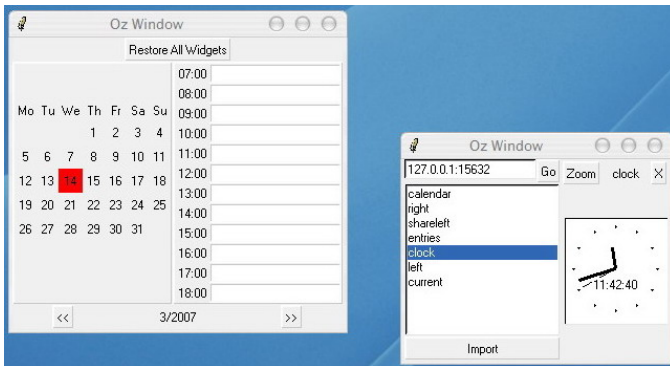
Oz Window

Restore All Widgets

| Mo | Tu | We | Th | Fr | Sa | Su |
|---|---|---|---|---|---|---|
| | | | 1 | 2 | 3 | 4 |
| 5 | 6 | 7 | 8 | 9 | 10 | 11 |
| 12 | 13 | 14 | 15 | 16 | 17 | 18 |
| 19 | 20 | 21 | 22 | 23 | 24 | 25 |
| 26 | 27 | 28 | 29 | 30 | 31 | |

07:00
08:00
09:00
10:00
11:00
12:00
13:00
14:00
15:00
16:00
17:00
18:00

<< 3/2007 >>

Oz Window

127.0.0.1:15632 Go Zoom clock X

calendar
right
shareleft
entries
clock
left
current

11:42:40

Import